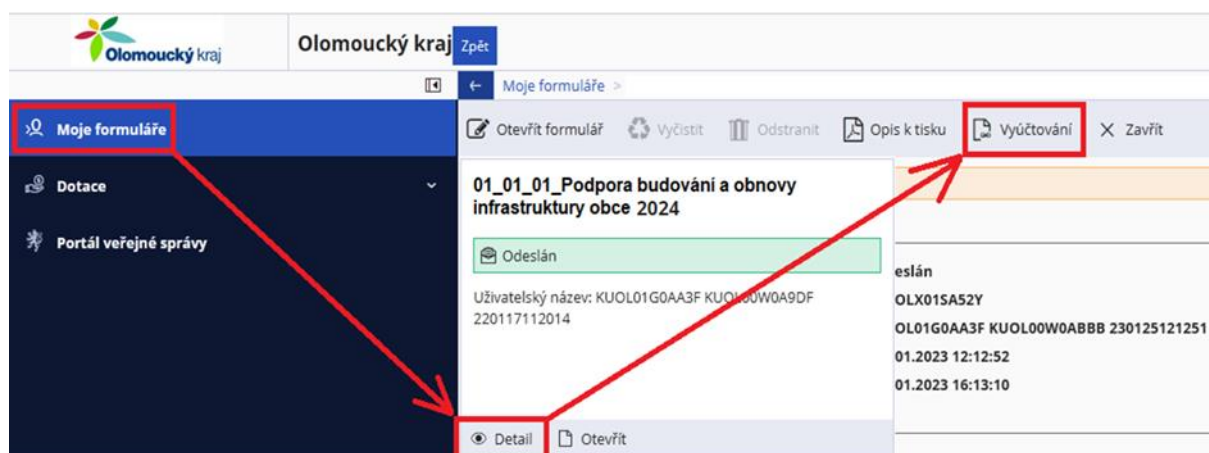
Olomoucký kraj

Olomoucký kraj Zpět

← Moje formuláře >

Moje formuláře

Dotace

Portál veřejné správy

Otevřít formulář Vyčistit Odstranit Opis k tisku Vyúčtování Zavřít

01_01_01_Podpora budování a obnovy infrastruktury obce 2024

Odeslán

Uživatelský název: KUOL01G0AA3F KUOL00W0A9DF 220117112014

eslán

OLX01SA52Y

OL01G0AA3F KUOL00W0ABBB 230125121251

01.2023 12:12:52

01.2023 16:13:10

Detail Otevřít